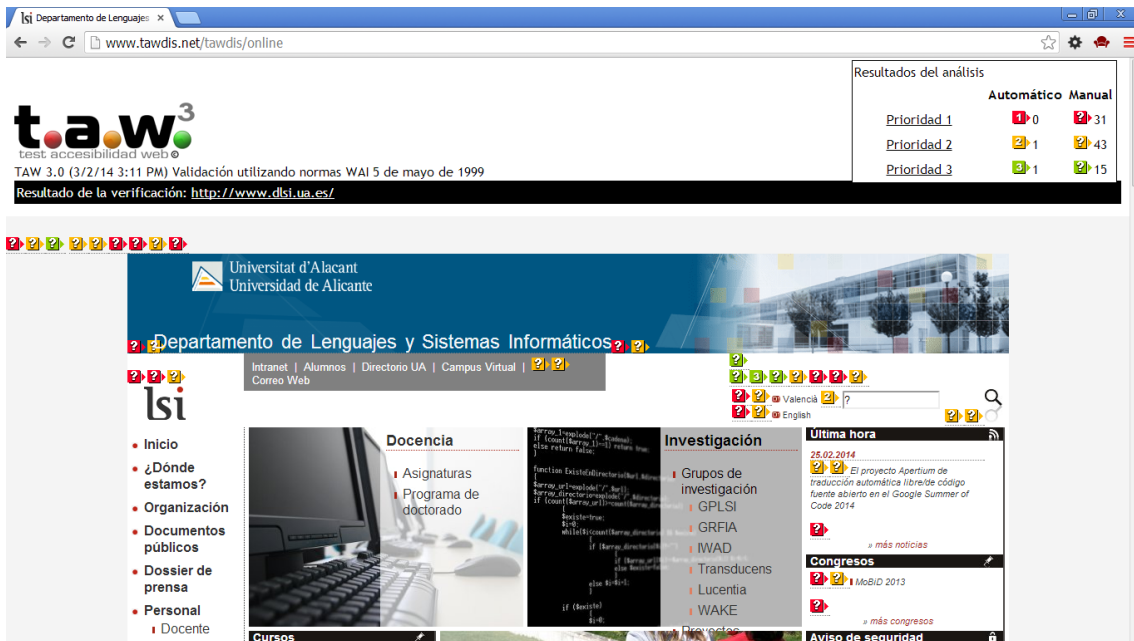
lsi Departamento de Lenguajes ×

www.tawdis.net/tawdis/online

t.a.w.3
test accesibilidad web

TAW 3.0 (3/2/14 3:11 PM) Validación utilizando normas WAI 5 de mayo de 1999

Resultado de la verificación: http://www.dlsi.ua.es/

Resultados del análisis

| | Automático | Manual |
|---|---|---|
| Prioridad 1 | 0 | 31 |
| Prioridad 2 | 1 | 43 |
| Prioridad 3 | 1 | 15 |

Universitat d'Alacant
Universidad de Alicante

Departamento de Lenguajes y Sistemas Informáticos

Intranet | Alumnos | Directorio UA | Campus Virtual |
Correo Web

lsi

Valencià
English

• Inicio
• ¿Dónde estamos?
• Organización
• Documentos públicos
• Dossier de prensa
• Personal
Docente

Docencia
Asignaturas
Programa de doctorado

Investigación
Grupos de investigación
GPLSI
GRFIA
IWAD
Transducens
Lucentia
WAKE
Proyectos

Última hora
25.02.2014
El proyecto Apertium de traducción automática libre/de código fuente abierto en el Google Summer of Code 2014
» más noticias

Congresos
MoBiD 2013
» más congresos

Cursos

Aviso de seguridad